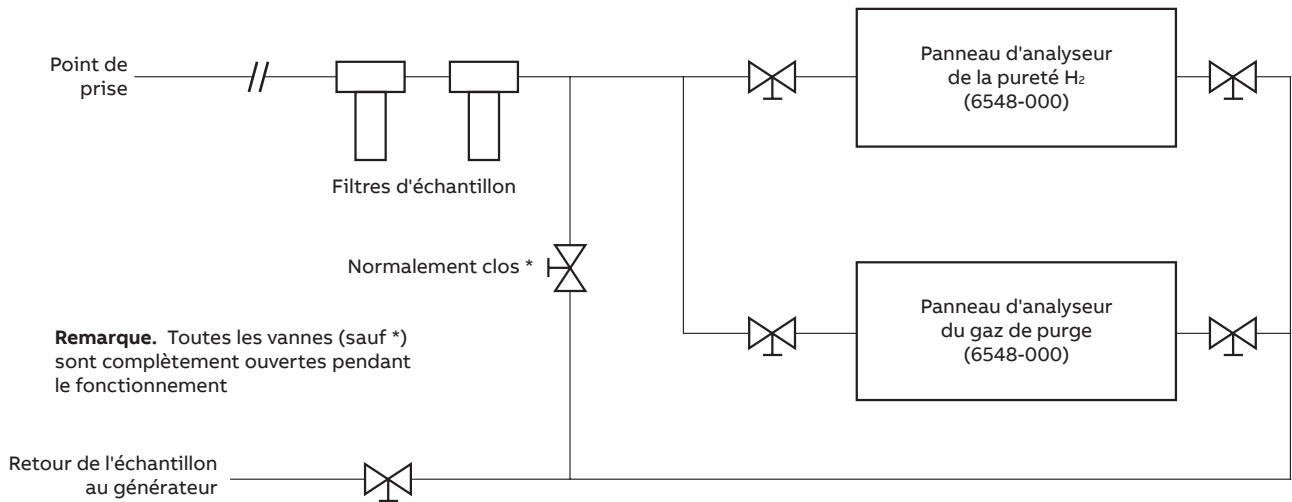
Point de prise

Filtres d'échantillon

Panneau d'analyseur de la pureté $H_2$ (6548-000)

Normalement clos *

Panneau d'analyseur du gaz de purge (6548-000)

**Remarque.** Toutes les vannes (sauf *) sont complètement ouvertes pendant le fonctionnement

Retour de l'échantillon au générateur